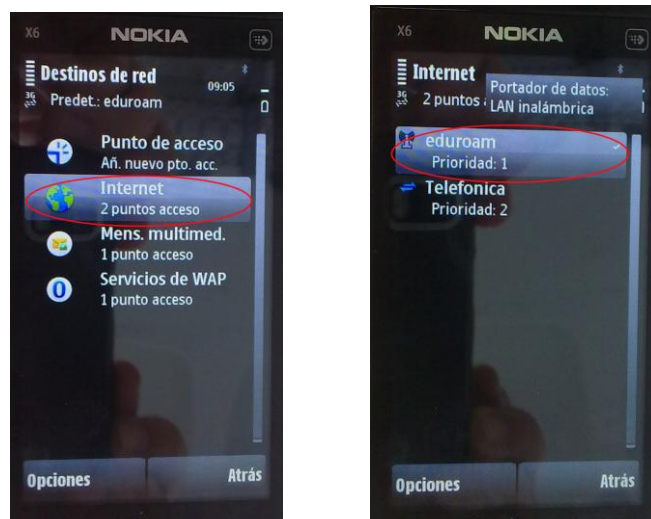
X6 NOKIA

Destinos de red 09:05
3G Predet.: eduroam

Punto de acceso
Añ. nuevo pto. acc.

Internet
2 puntos acceso

Mens. multimed.
1 punto acceso

Servicios de WAP
1 punto acceso

Opciones Atrás

X6 NOKIA

Internet
3G 2 puntos a

Portador de datos:
LAN inalámbrica

eduroam
Prioridad: 1

Telefonica
Prioridad: 2

Opciones Atrás